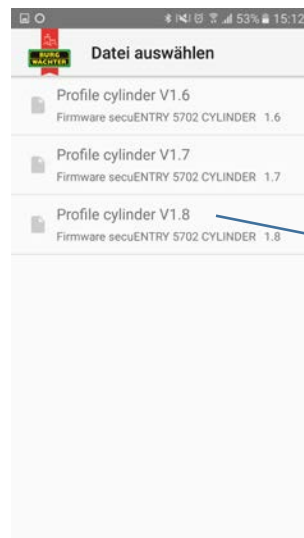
53% 15:12

BURG WÄCHTER

Datei auswählen

Profile cylinder V1.6
Firmware secuENTRY 5702 CYLINDER 1.6

Profile cylinder V1.7
Firmware secuENTRY 5702 CYLINDER 1.7

Profile cylinder V1.8
Firmware secuENTRY 5702 CYLINDER 1.8